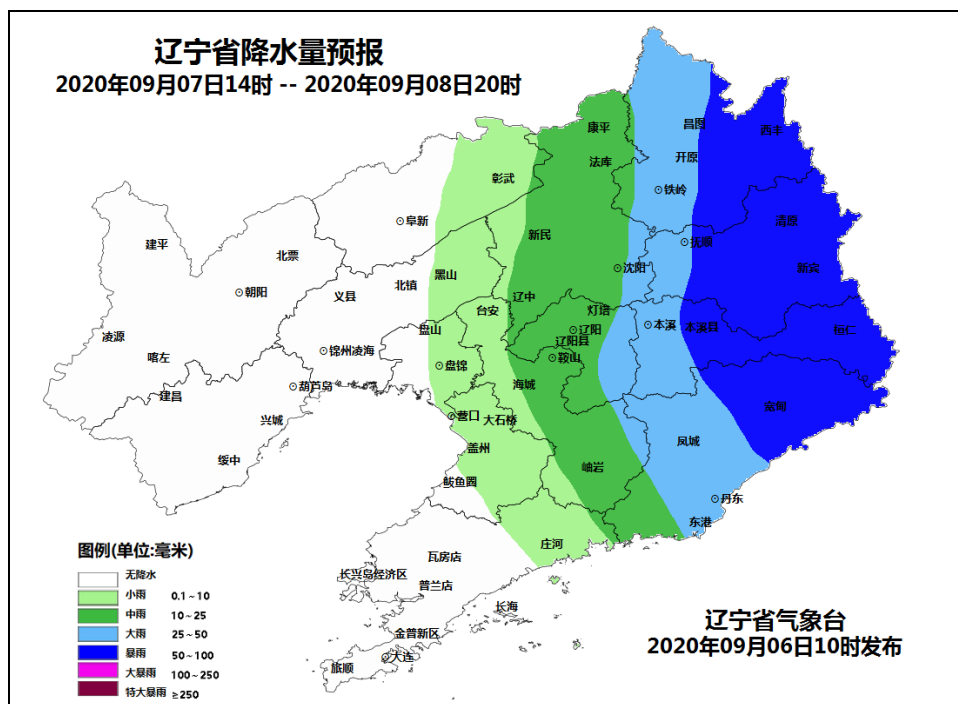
辽宁省降水量预报
2020年09月07日14时 -- 2020年09月08日20时

康平
昌图
西丰
法库
开原
彰武
铁岭
阜新
清原
新民
抚顺
建平
北票
黑山
沈阳
新宾
朝阳
义县
北镇
辽中
灯塔
本溪
本溪县
台安
辽阳
桓仁
凌源
盘山
辽阳县
锦州凌海
喀左
盘锦
鞍山
葫芦岛
海城
建昌
宽甸
兴城
营口
大石桥
凤城
绥中
盖州
岫岩
鲅鱼圈
丹东
东港
庄河
瓦房店
长兴岛经济区
普兰店
长海
金普新区
旅顺
大连

图例(单位:毫米)
无降水
小雨 0.1～10
中雨 10～25
大雨 25～50
暴雨 50～100
大暴雨 100～250
特大暴雨 ≥250

辽宁省气象台
2020年09月06日10时发布